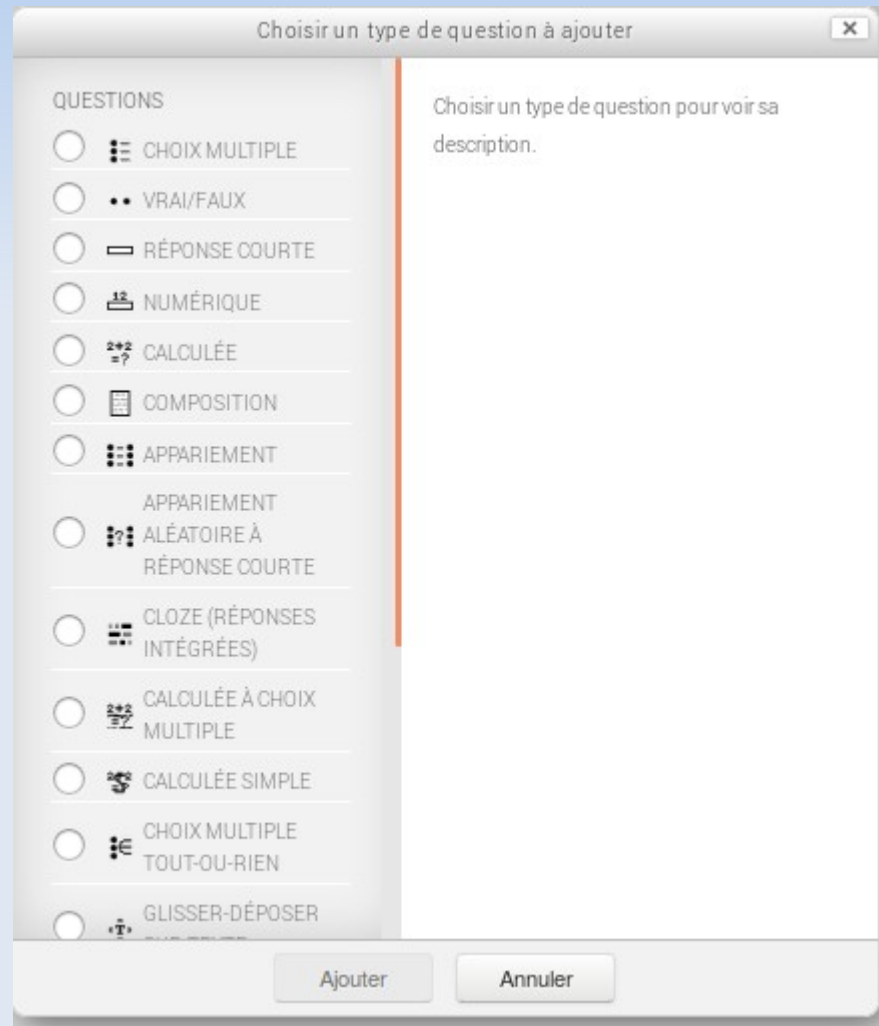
Choisir un type de question à ajouter

×

QUESTIONS

CHOIX MULTIPLE

VRAI/FAUX

RÉPONSE COURTE

NUMÉRIQUE

CALCULÉE

COMPOSITION

APPARIEMENT

APPARIEMENT ALÉATOIRE À RÉPONSE COURTE

CLOZE (RÉPONSES INTÉGRÉES)

CALCULÉE À CHOIX MULTIPLE

CALCULÉE SIMPLE

CHOIX MULTIPLE TOUT-OU-RIEN

GLISSER-DÉPOSER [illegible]

Choisir un type de question pour voir sa description.

Ajouter

Annuler